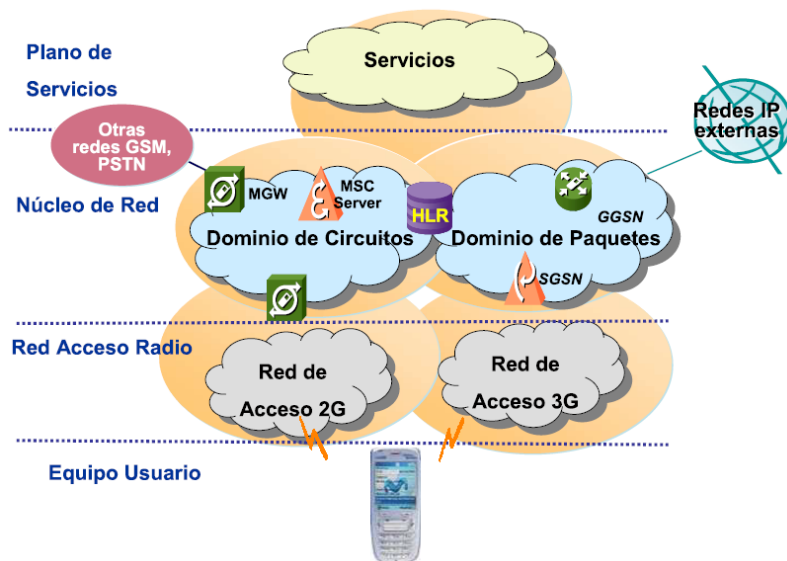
Plano de Servicios

Servicios

Otras redes GSM, PSTN

Redes IP externas

Núcleo de Red

MGW

MSC Server

HLR

GGSN

Dominio de Circuitos

Dominio de Paquetes

SGSN

Red Acceso Radio

Red de Acceso 2G

Red de Acceso 3G

Equipo Usuario